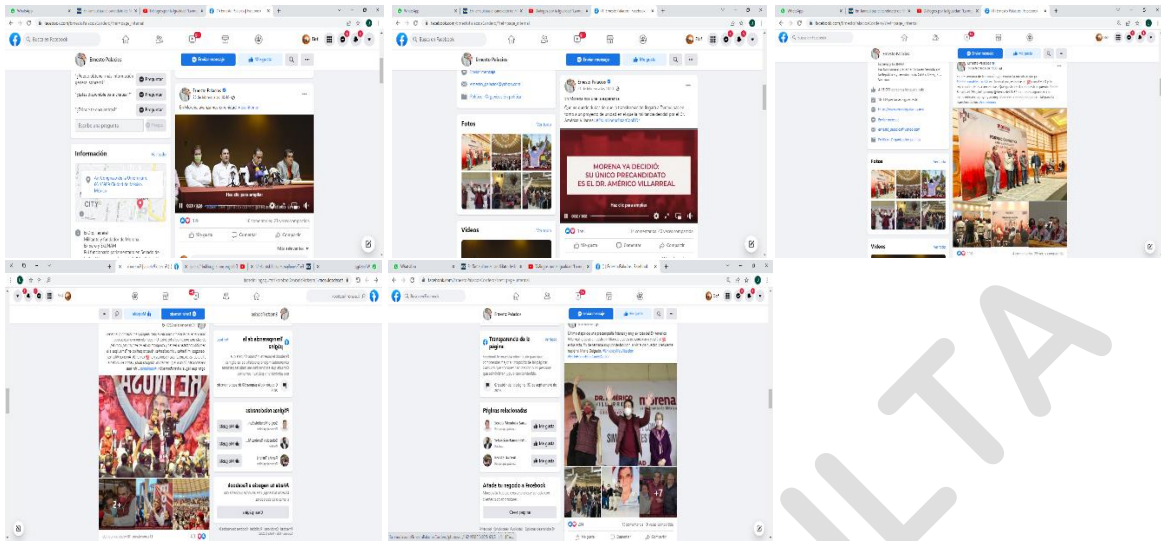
Ernesto Palacios

Enviar mensaje

Me gusta

Información

Fotos

Videos

MORENA YA DECIDIÓ: SU ÚNICO PRECANDIDATO ES EL DR. AMÉRICO VILLARREAL

Transparencia de la página

Páginas relacionadas

Añade tu negocio a Facebook

Crear página

REYNOSA

morena

Me gusta

Comentar

Compartir